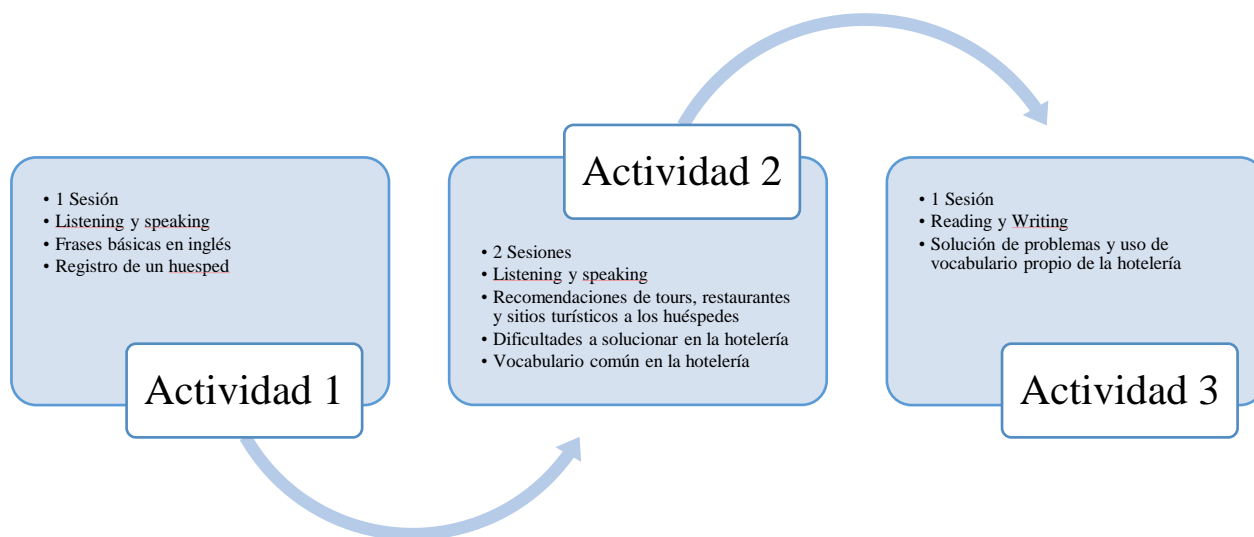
• 1 Sesión
• Listening y speaking
• Frases básicas en inglés
• Registro de un huesped

Actividad 1

Actividad 2

• 2 Sesiones
• Listening y speaking
• Recomendaciones de tours, restaurantes y sitios turísticos a los huéspedes
• Dificultades a solucionar en la hotelería
• Vocabulario común en la hotelería

• 1 Sesión
• Reading y Writing
• Solución de problemas y uso de vocabulario propio de la hotelería

Actividad 3